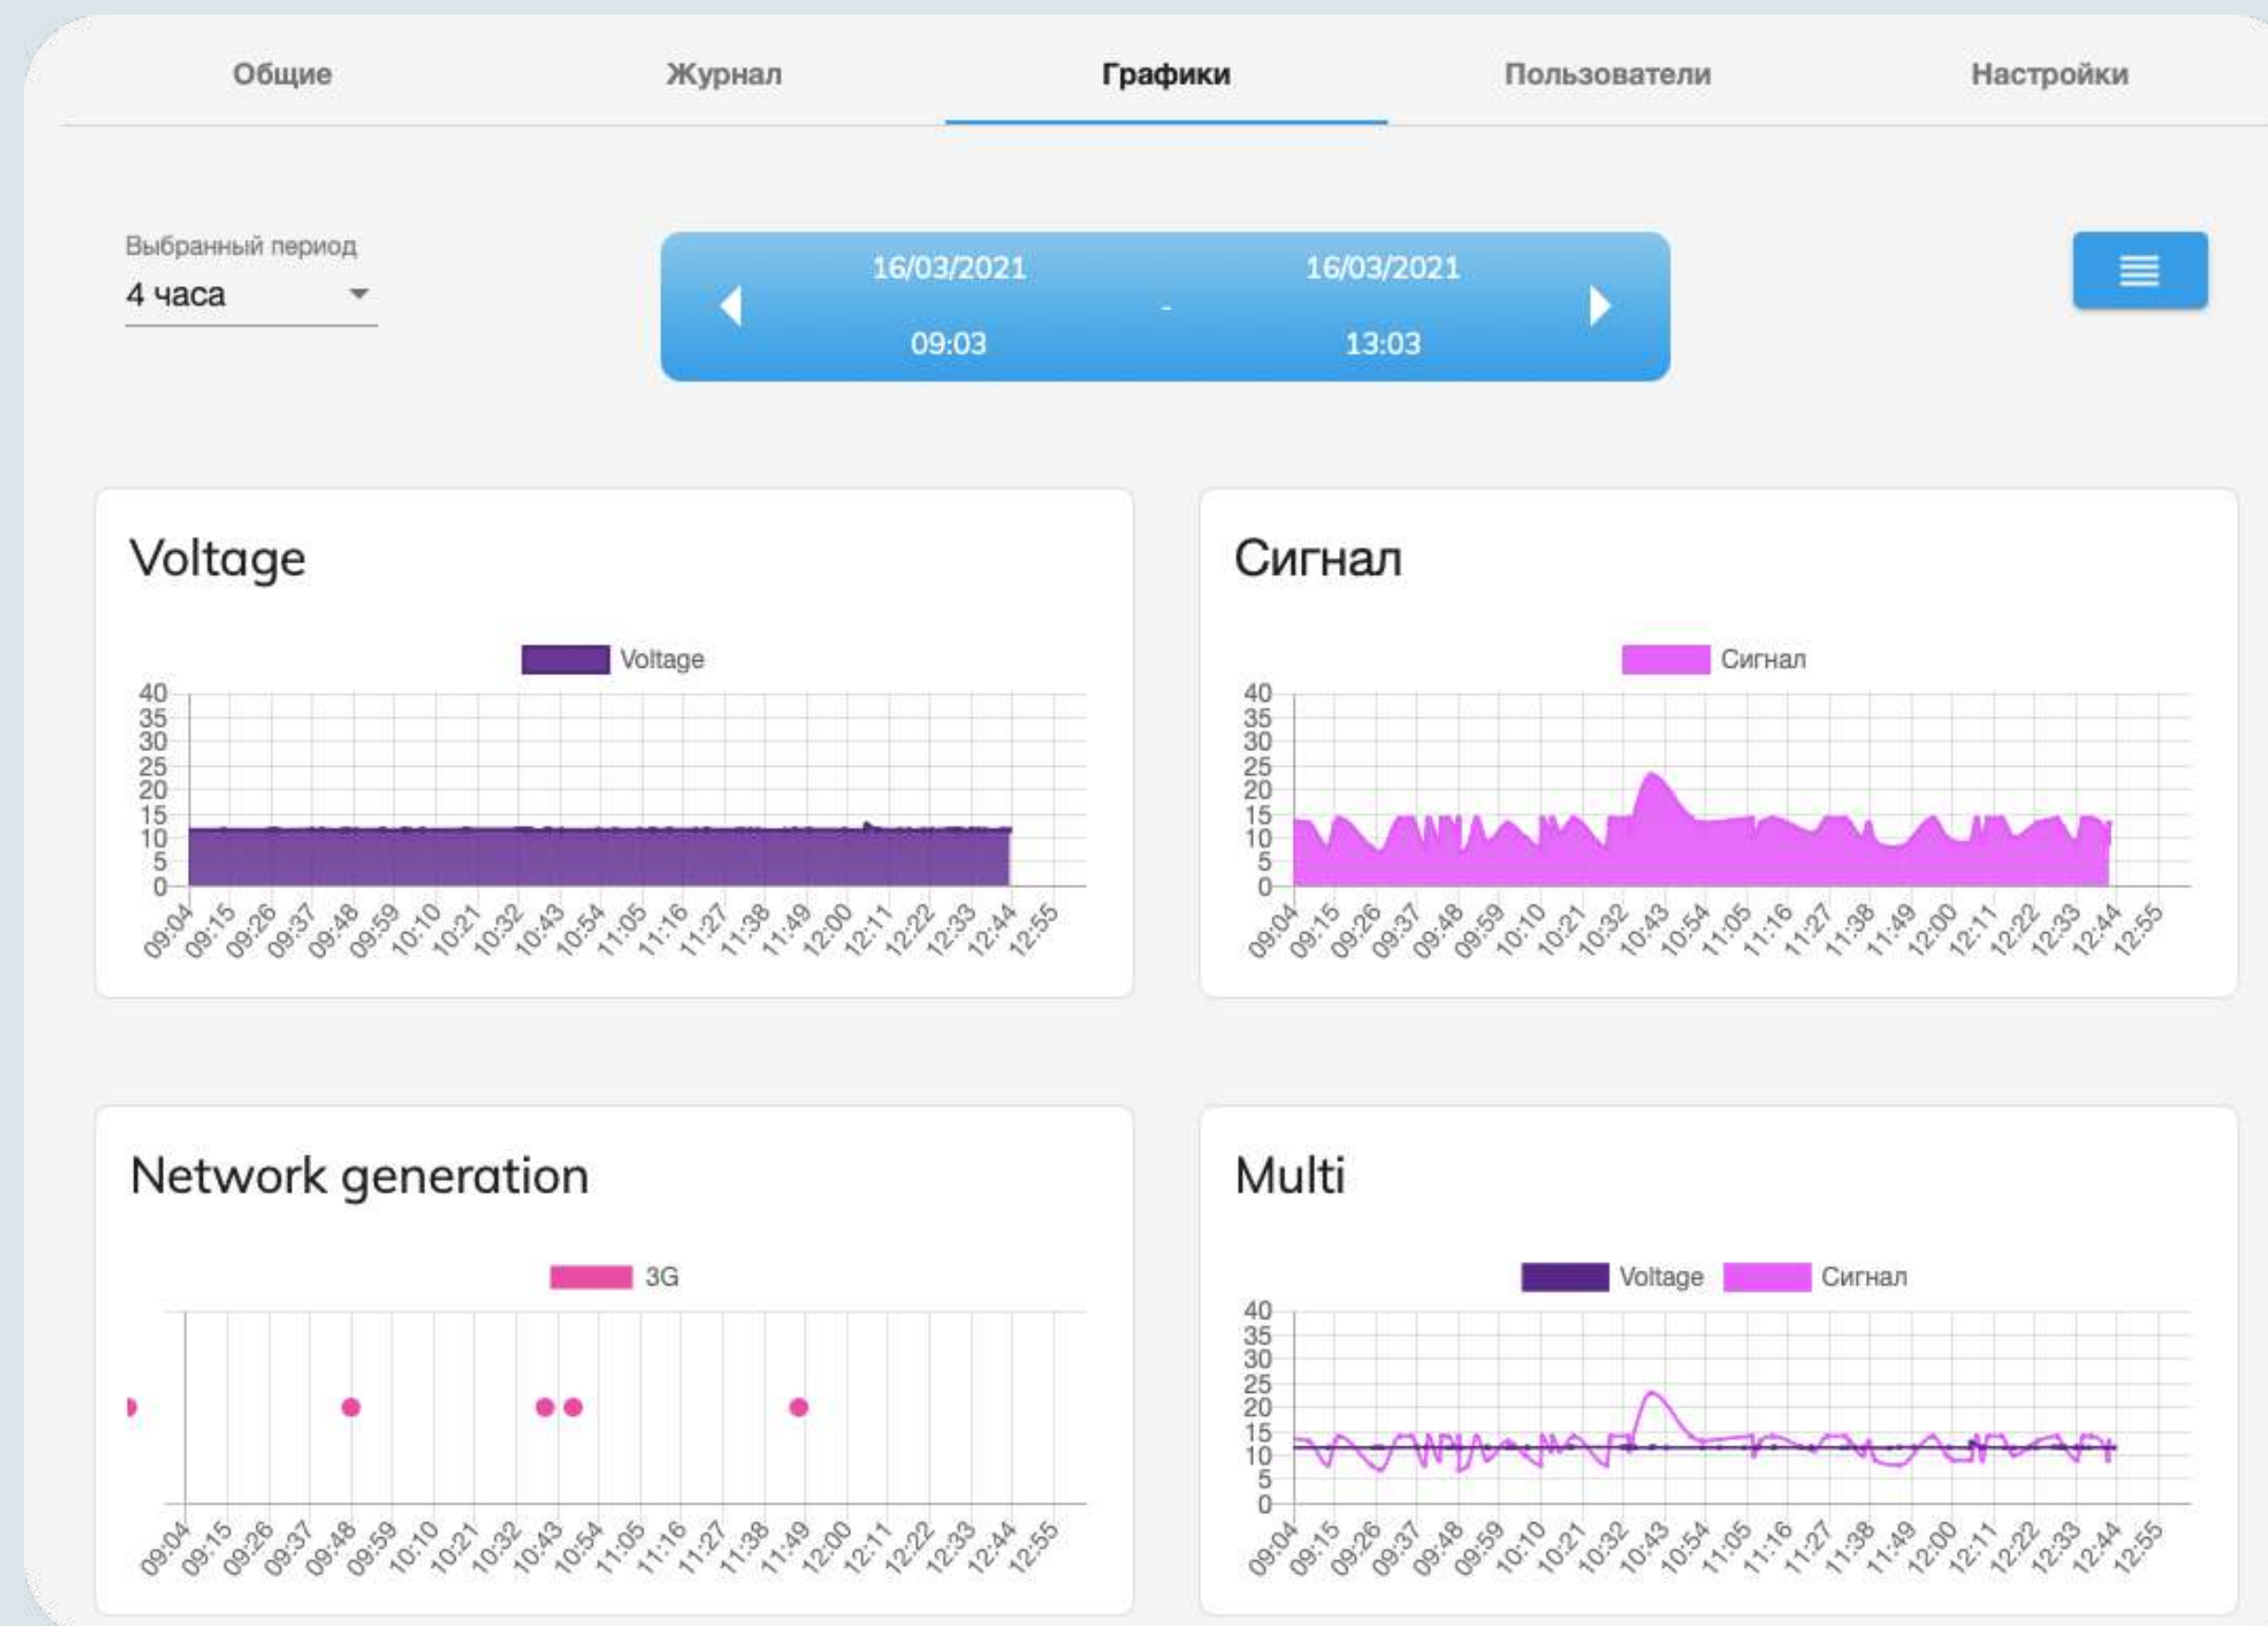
Общие Журнал Графики Пользователи Настройки

Выбранный период
4 часа

16/03/2021 09:03 - 16/03/2021 13:03

Voltage

Voltage

40 35 30 25 20 15 10 5 0

09:04 09:15 09:26 09:37 09:48 09:59 10:10 10:21 10:32 10:43 10:54 11:05 11:16 11:27 11:38 11:49 12:00 12:11 12:22 12:33 12:44 12:55

Сигнал

Сигнал

40 35 30 25 20 15 10 5 0

09:04 09:15 09:26 09:37 09:48 09:59 10:10 10:21 10:32 10:43 10:54 11:05 11:16 11:27 11:38 11:49 12:00 12:11 12:22 12:33 12:44 12:55

Network generation

3G

09:04 09:15 09:26 09:37 09:48 09:59 10:10 10:21 10:32 10:43 10:54 11:05 11:16 11:27 11:38 11:49 12:00 12:11 12:22 12:33 12:44 12:55

Multi

Voltage Сигнал

40 35 30 25 20 15 10 5 0

09:04 09:15 09:26 09:37 09:48 09:59 10:10 10:21 10:32 10:43 10:54 11:05 11:16 11:27 11:38 11:49 12:00 12:11 12:22 12:33 12:44 12:55